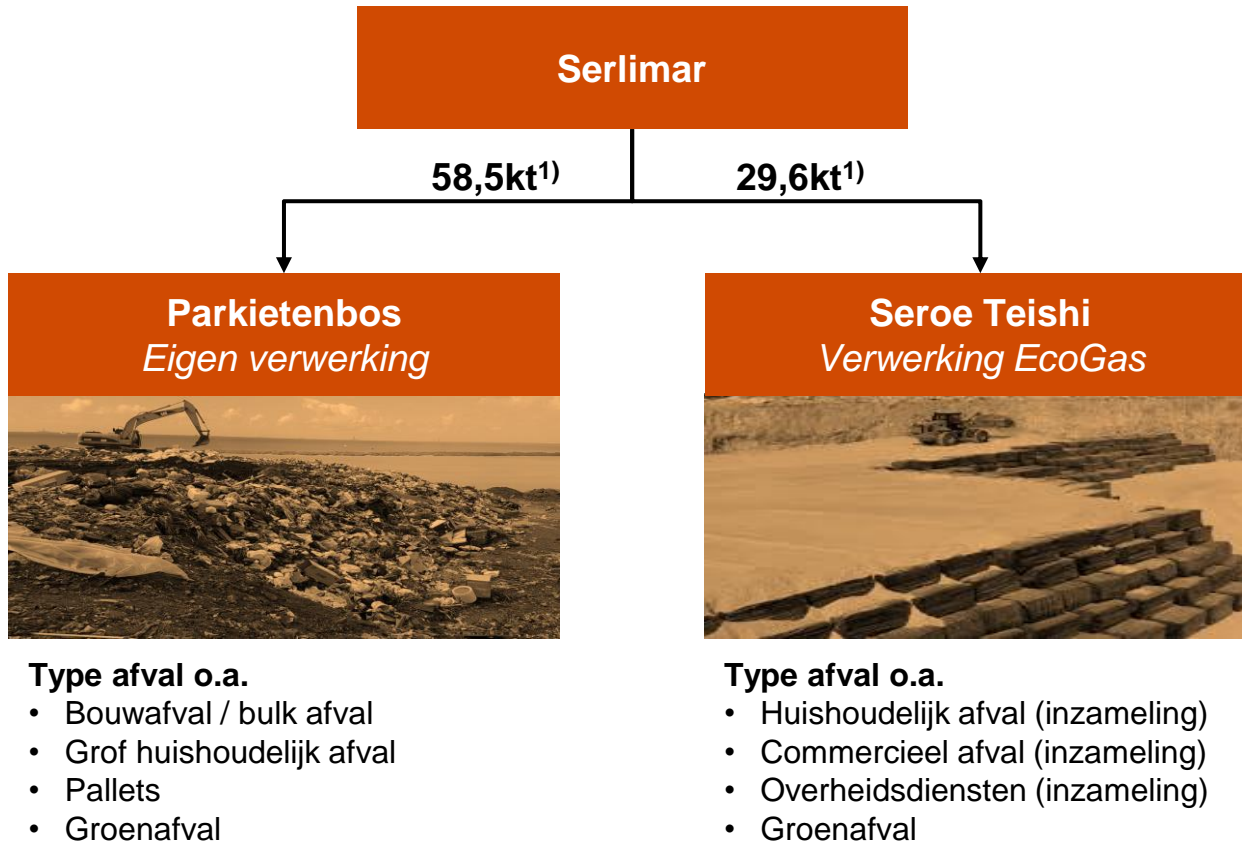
Serlimar

58,5kt$^{1)}$

29,6kt$^{1)}$

Parkietenbos
*Eigen verwerking*

Seroe Teishi
*Verwerking EcoGas*

**Type afval o.a.**
- Bouwafval / bulk afval
- Grof huishoudelijk afval
- Pallets
- Groenafval

**Type afval o.a.**
- Huishoudelijk afval (inzameling)
- Commercieel afval (inzameling)
- Overheidsdiensten (inzameling)
- Groenafval